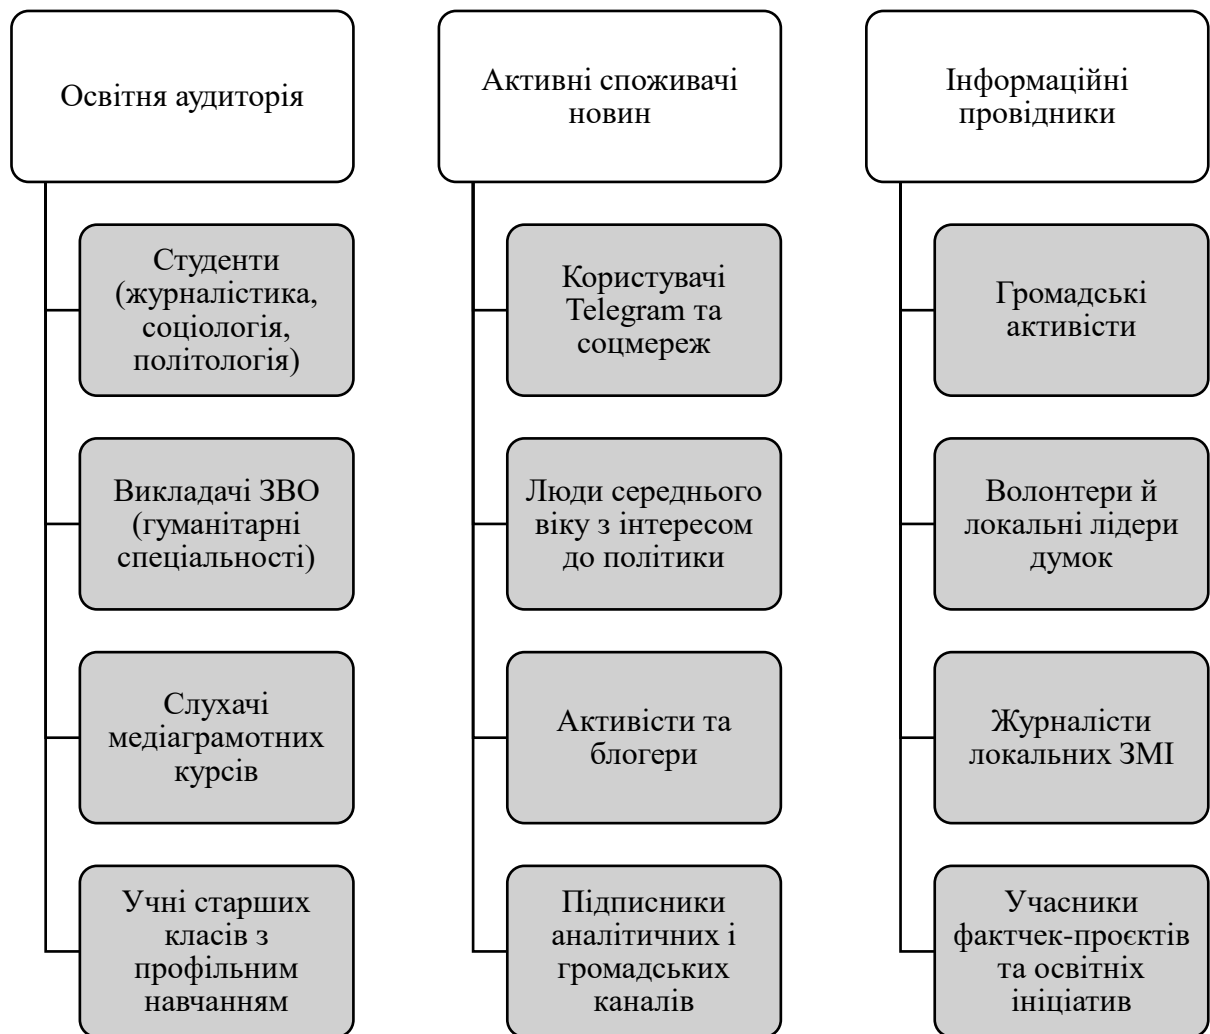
Освітня аудиторія

Студенти (журналістика, соціологія, політологія)

Викладачі ЗВО (гуманітарні спеціальності)

Слухачі медіаграмотних курсів

Учні старших класів з профільним навчанням

Активні споживачі новин

Користувачі Telegram та соцмереж

Люди середнього віку з інтересом до політики

Активісти та блогери

Підписники аналітичних і громадських каналів

Інформаційні провідники

Громадські активісти

Волонтери й локальні лідери думок

Журналісти локальних ЗМІ

Учасники фактчек-проєктів та освітніх ініціатив